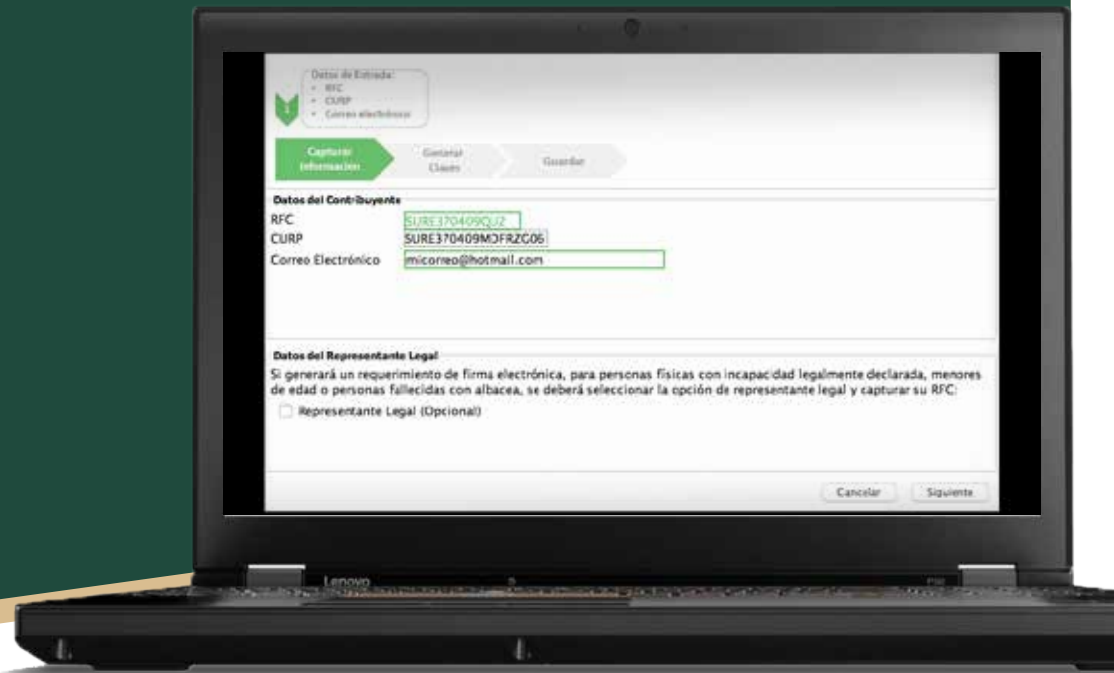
Datos de Entrada:
• RFC
• CURP
• Correo electrónico

Capturar Información
Generar Claves
Guardar

Datos del Contribuyente
RFC SURE370409QU2
CURP SURE370409MDFRZG06
Correo Electrónico micorreo@hotmail.com

Datos del Representante Legal
Si generará un requerimiento de firma electrónica, para personas físicas con incapacidad legalmente declarada, menores de edad o personas fallecidas con albacea, se deberá seleccionar la opción de representante legal y capturar su RFC:
Representante Legal (Opcional)

Cancelar
Siguiente

Lenovo